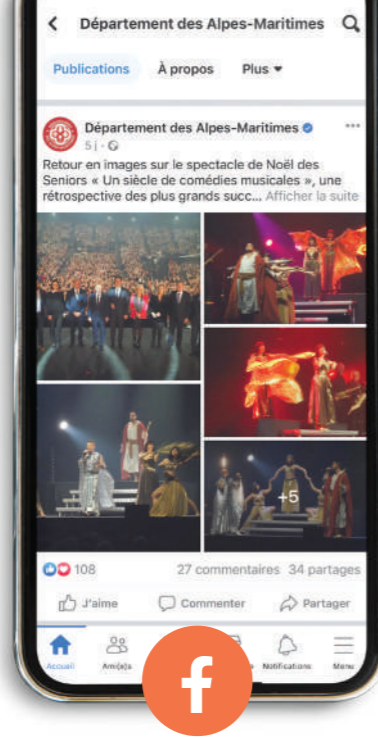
< Département des Alpes-Maritimes

Publications À propos Plus ▾

Département des Alpes-Maritimes
5 j · 

Retour en images sur le spectacle de Noël des Seniors « Un siècle de comédies musicales », une rétrospective des plus grands succ... Afficher la suite

+5

108 27 commentaires 34 partages

J'aime Commenter Partager

Accueil Ami(e)s Notifications Menu

f